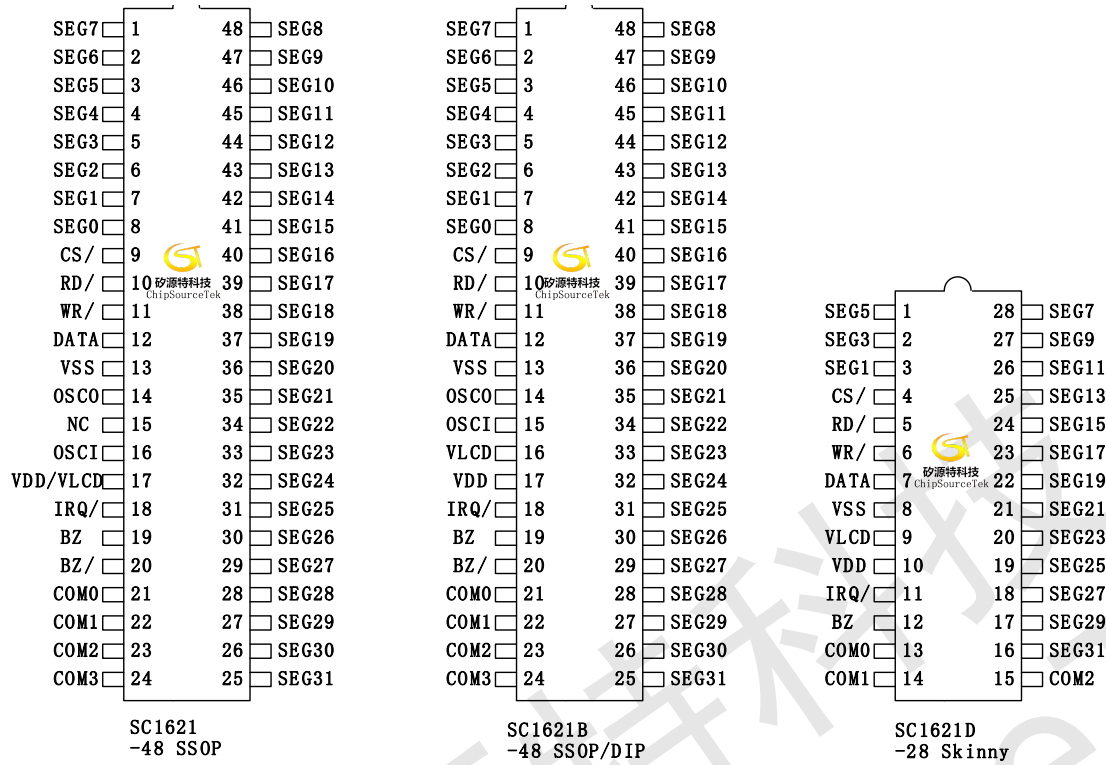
| Pin name | Pin | Pin | Pin name |
|---|---|---|---|
| SEG7 | 1 | 48 | SEG8 |
| SEG6 | 2 | 47 | SEG9 |
| SEG5 | 3 | 46 | SEG10 |
| SEG4 | 4 | 45 | SEG11 |
| SEG3 | 5 | 44 | SEG12 |
| SEG2 | 6 | 43 | SEG13 |
| SEG1 | 7 | 42 | SEG14 |
| SEG0 | 8 | 41 | SEG15 |
| CS/ | 9 | 40 | SEG16 |
| RD/ | 10 | 39 | SEG17 |
| WR/ | 11 | 38 | SEG18 |
| DATA | 12 | 37 | SEG19 |
| VSS | 13 | 36 | SEG20 |
| OSCO | 14 | 35 | SEG21 |
| NC | 15 | 34 | SEG22 |
| OSCI | 16 | 33 | SEG23 |
| VDD/VLCD | 17 | 32 | SEG24 |
| IRQ/ | 18 | 31 | SEG25 |
| BZ | 19 | 30 | SEG26 |
| BZ/ | 20 | 29 | SEG27 |
| COM0 | 21 | 28 | SEG28 |
| COM1 | 22 | 27 | SEG29 |
| COM2 | 23 | 26 | SEG30 |
| COM3 | 24 | 25 | SEG31 |

矽源特科技
ChipSourceTek

SC1621
-48 SSOP

| Pin name | Pin | Pin | Pin name |
|---|---|---|---|
| SEG7 | 1 | 48 | SEG8 |
| SEG6 | 2 | 47 | SEG9 |
| SEG5 | 3 | 46 | SEG10 |
| SEG4 | 4 | 45 | SEG11 |
| SEG3 | 5 | 44 | SEG12 |
| SEG2 | 6 | 43 | SEG13 |
| SEG1 | 7 | 42 | SEG14 |
| SEG0 | 8 | 41 | SEG15 |
| CS/ | 9 | 40 | SEG16 |
| RD/ | 10 | 39 | SEG17 |
| WR/ | 11 | 38 | SEG18 |
| DATA | 12 | 37 | SEG19 |
| VSS | 13 | 36 | SEG20 |
| OSCO | 14 | 35 | SEG21 |
| OSCI | 15 | 34 | SEG22 |
| VLCD | 16 | 33 | SEG23 |
| VDD | 17 | 32 | SEG24 |
| IRQ/ | 18 | 31 | SEG25 |
| BZ | 19 | 30 | SEG26 |
| BZ/ | 20 | 29 | SEG27 |
| COM0 | 21 | 28 | SEG28 |
| COM1 | 22 | 27 | SEG29 |
| COM2 | 23 | 26 | SEG30 |
| COM3 | 24 | 25 | SEG31 |

矽源特科技
ChipSourceTek

SC1621B
-48 SSOP/DIP

| Pin name | Pin | Pin | Pin name |
|---|---|---|---|
| SEG5 | 1 | 28 | SEG7 |
| SEG3 | 2 | 27 | SEG9 |
| SEG1 | 3 | 26 | SEG11 |
| CS/ | 4 | 25 | SEG13 |
| RD/ | 5 | 24 | SEG15 |
| WR/ | 6 | 23 | SEG17 |
| DATA | 7 | 22 | SEG19 |
| VSS | 8 | 21 | SEG21 |
| VLCD | 9 | 20 | SEG23 |
| VDD | 10 | 19 | SEG25 |
| IRQ/ | 11 | 18 | SEG27 |
| BZ | 12 | 17 | SEG29 |
| COM0 | 13 | 16 | SEG31 |
| COM1 | 14 | 15 | COM2 |

矽源特科技
ChipSourceTek

SC1621D
-28 Skinny